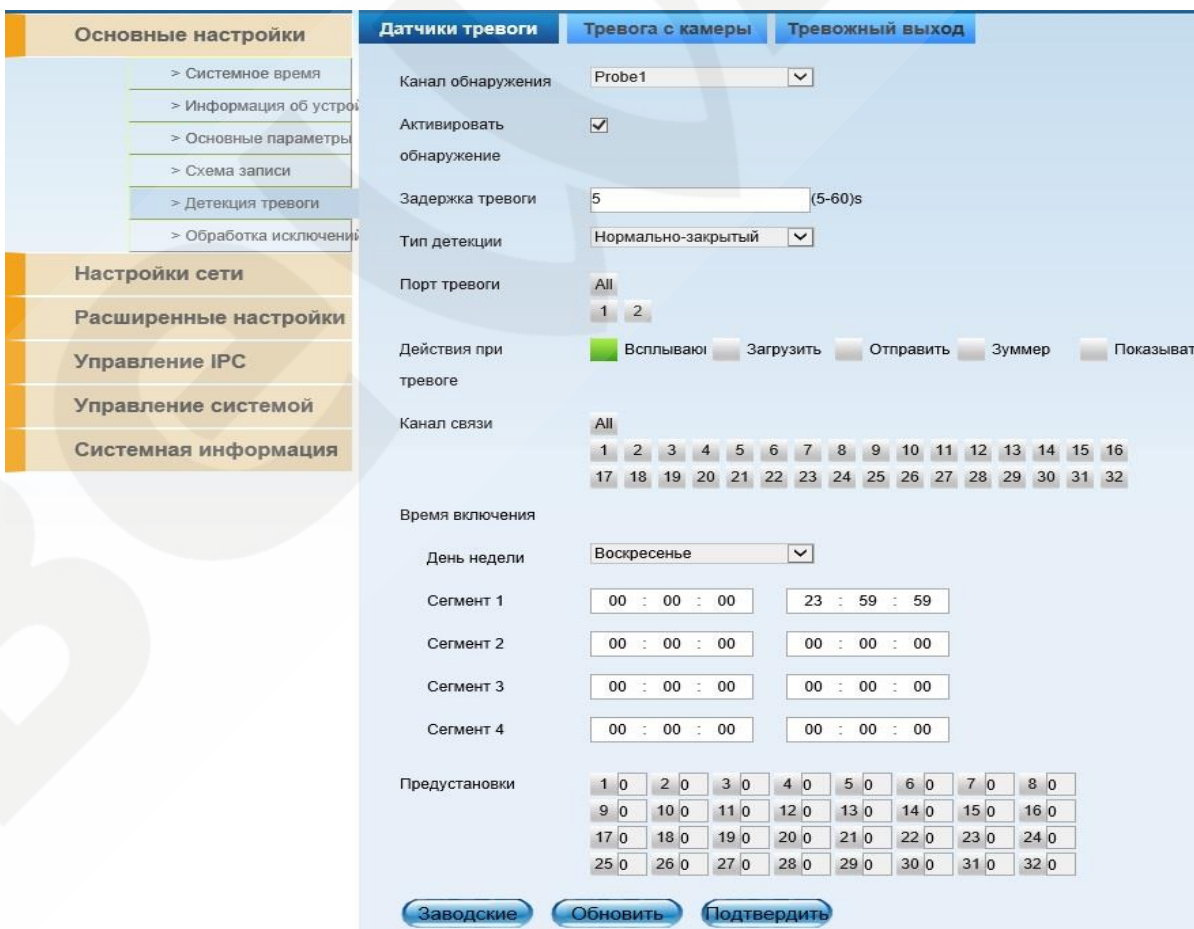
Основные настройки
> Системное время
> Информация об устрой
> Основные параметры
> Схема записи
> Детекция тревоги
> Обработка исключений
Настройки сети
Расширенные настройки
Управление IPC
Управление системой
Системная информация

Датчики тревоги | Тревога с камеры | Тревожный выход

Канал обнаружения Probe1
Активировать обнаружение
Задержка тревоги 5 (5-60)s
Тип детекции Нормально-закрытый
Порт тревоги All
1 2
Действия при тревоге Всплываю Загрузить Отправить Зуммер Показыват
Канал связи All
1 2 3 4 5 6 7 8 9 10 11 12 13 14 15 16
17 18 19 20 21 22 23 24 25 26 27 28 29 30 31 32
Время включения
День недели Воскресенье
Сегмент 1 00 : 00 : 00 23 : 59 : 59
Сегмент 2 00 : 00 : 00 00 : 00 : 00
Сегмент 3 00 : 00 : 00 00 : 00 : 00
Сегмент 4 00 : 00 : 00 00 : 00 : 00
Предустановки
1 0 2 0 3 0 4 0 5 0 6 0 7 0 8 0
9 0 10 0 11 0 12 0 13 0 14 0 15 0 16 0
17 0 18 0 19 0 20 0 21 0 22 0 23 0 24 0
25 0 26 0 27 0 28 0 29 0 30 0 31 0 32 0
Заводские Обновить Подтвердить